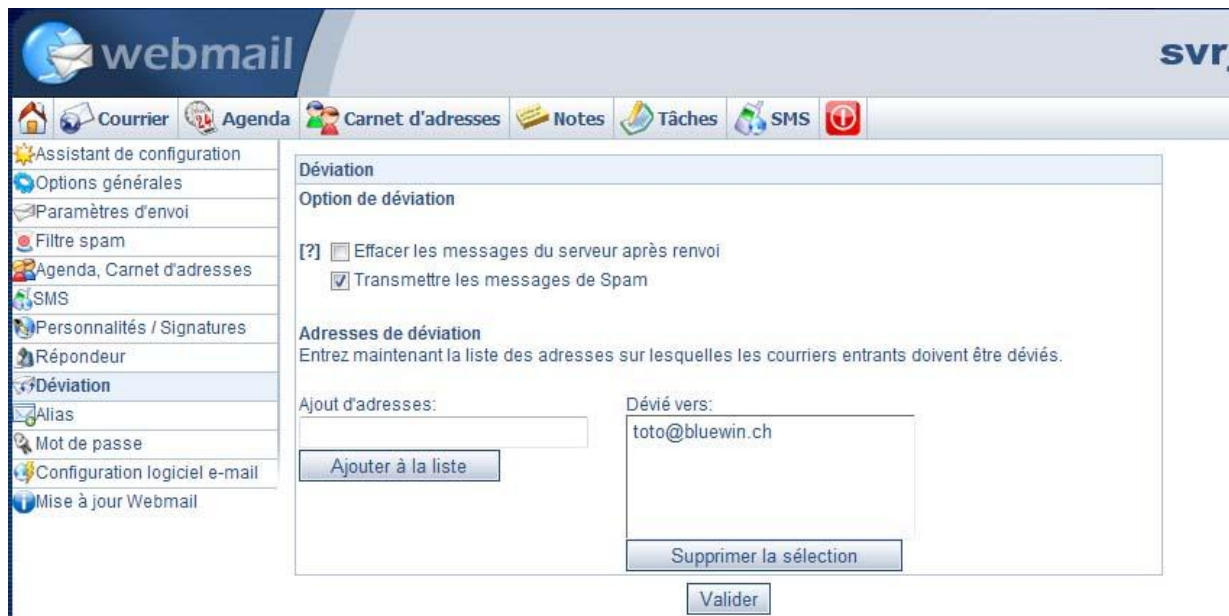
webmail

svr

Courrier Agenda Carnet d'adresses Notes Tâches SMS

Assistant de configuration
Options générales
Paramètres d'envoi
Filtre spam
Agenda, Carnet d'adresses
SMS
Personnalités / Signatures
Répondeur
Déviation
Alias
Mot de passe
Configuration logiciel e-mail
Mise à jour Webmail

Déviation

Option de déviation

[?] Effacer les messages du serveur après renvoi
Transmettre les messages de Spam

Adresses de déviation
Entrez maintenant la liste des adresses sur lesquelles les courriers entrants doivent être déviés.

Ajout d'adresses:
Ajouter à la liste

Dévié vers:
toto@bluewin.ch
Supprimer la sélection

Valider